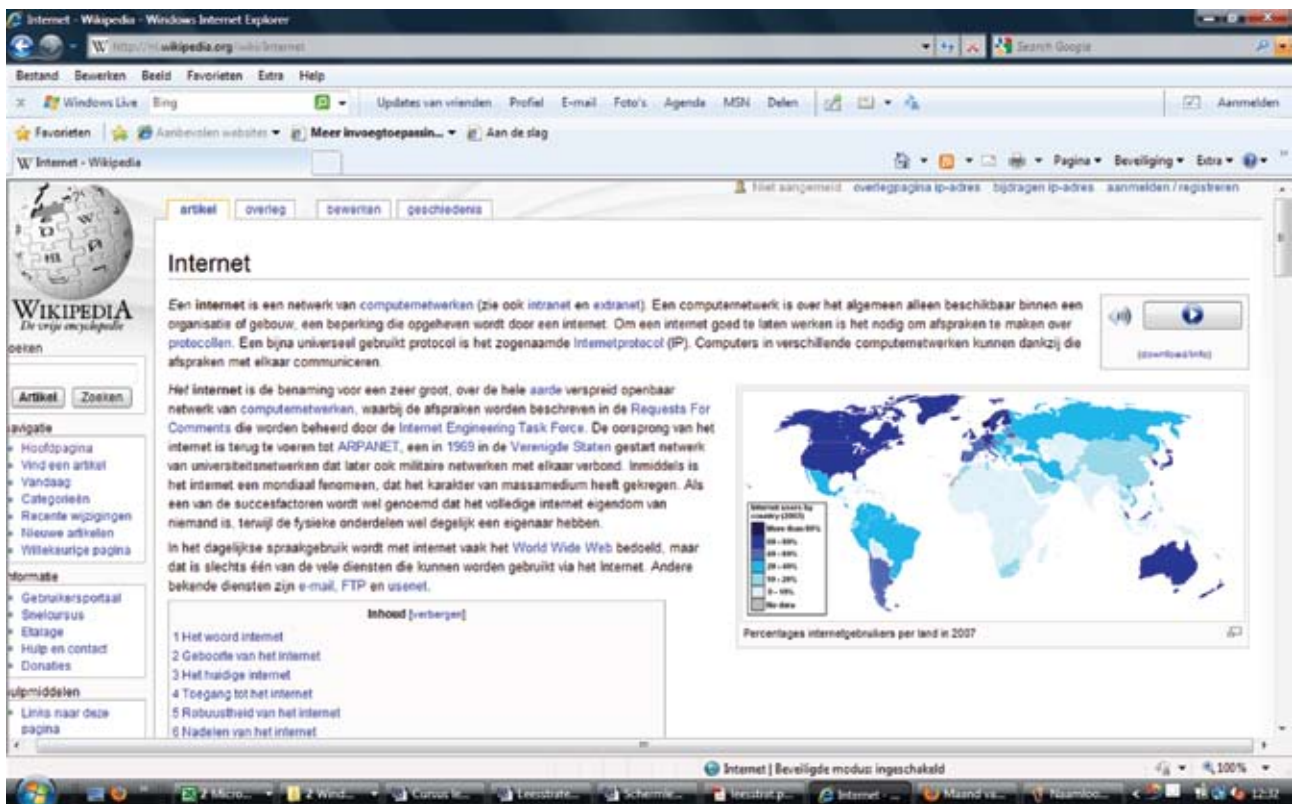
Internet - Wikipedia - Windows Internet Explorer

http://nl.wikipedia.org/wiki/Internet

Search Google

Bestand Bewerken Beeld Favorieten Extra Help

Windows Live Bing Updates van vrienden Profiel E-mail Foto's Agenda MSN Delen Aanmelden

Favorieten Aanbevolen websites Meer invoegtoepassin... Aan de slag

Internet - Wikipedia

Pagina Beveiliging Extra

Niet aangemeld overlegpagina ip-adres bijdragen ip-adres aanmelden / registreren

artikel overleg bewerken geschiedenis

WIKIPEDIA
De vrije encyclopedie

oeken

Artikel Zoeken

avigatie
Hoofdpagina
Vind een artikel
Vandaag
Categorieën
Recente wijzigingen
Nieuwe artikelen
Willekeurige pagina

nformatie
Gebruikersportaal
Snelcursus
Etalage
Hulp en contact
Donaties

ulpmiddelen
Links naar deze pagina

Internet

Een internet is een netwerk van computernetwerken (zie ook intranet en extranet). Een computernetwerk is over het algemeen alleen beschikbaar binnen een organisatie of gebouw, een beperking die opgeheven wordt door een internet. Om een internet goed te laten werken is het nodig om afspraken te maken over protocollen. Een bijna universeel gebruikt protocol is het zogenaamde Internetprotocol (IP). Computers in verschillende computernetwerken kunnen dankzij die afspraken met elkaar communiceren.

(download/info)

Het internet is de benaming voor een zeer groot, over de hele aarde verspreid openbaar netwerk van computernetwerken, waarbij de afspraken worden beschreven in de Requests For Comments die worden beheerd door de Internet Engineering Task Force. De oorsprong van het internet is terug te voeren tot ARPANET, een in 1969 in de Verenigde Staten gestart netwerk van universiteitsnetwerken dat later ook militaire netwerken met elkaar verbond. Inmiddels is het internet een mondiaal fenomeen, dat het karakter van massamedium heeft gekregen. Als een van de succesfactoren wordt wel genoemd dat het volledige internet eigendom van niemand is, terwijl de fysieke onderdelen wel degelijk een eigenaar hebben.

In het dagelijkse spraakgebruik wordt met internet vaak het World Wide Web bedoeld, maar dat is slechts één van de vele diensten die kunnen worden gebruikt via het Internet. Andere bekende diensten zijn e-mail, FTP en usenet.

Internet users by country (2007)
More than 80%
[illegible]
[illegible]
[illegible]
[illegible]
0 – 10%
No data

Percentages internetgebruikers per land in 2007

Inhoud [verbergen]
1 Het woord internet
2 Geboorte van het internet
3 Het huidige internet
4 Toegang tot het internet
5 Robuustheid van het internet
6 Nadelen van het internet

Internet | Beveiligde modus: ingeschakeld 100%

2 Micro... 2 Wind... Cursus le... Leesstrate... Schermle... leesstrat p... Internet -... Maand va... Naamloo... 12:32